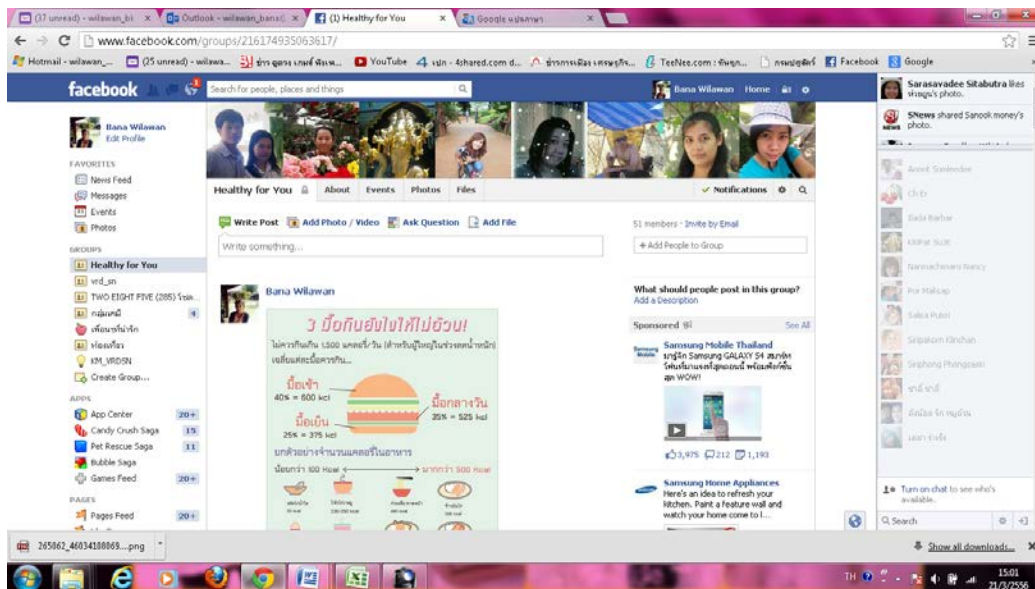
(37 unread) - wilawan_bi × Outlook - wilawan_bana × (1) Healthy for You × Google แปลภาษา ×

www.facebook.com/groups/216174935063617/

Hotmail - wilawan_... (25 unread) - wilawa... ข่าว ดูดวง เกมส์ ทีวี ... YouTube 4shared.com d... ข่าวการเมือง เศรษฐกิจ... TeeNee.com : ทีนิยูก... กระทรวงศึกษา Facebook Google

facebook Search for people, places and things Bana Wilawan Home

Sarasavadee Sitabutra likes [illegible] photo.

SNews shared Sanook money's photo.

Bana Wilawan
Edit Profile

FAVORITES
News Feed
Messages
Events
Photos

GROUPS
Healthy for You
vrd_sn
TWO EIGHT FIVE (285) โรงเ...
กลุ่มเคมี 4
เพื่อนรักน่ารัก
ท่องเที่ยว
KM_VRDSN
Create Group...

APPS
App Center 20+
Candy Crush Saga 15
Pet Rescue Saga 11
Bubble Saga
Games Feed 20+

PAGES
Pages Feed 20+

Healthy for You About Events Photos Files Notifications

Write Post Add Photo / Video Ask Question Add File

Write something...

51 members · Invite by Email

+ Add People to Group

What should people post in this group?
Add a Description

Sponsored See All

Samsung Mobile Thailand
มารู้จัก Samsung GALAXY S4 สมาร์ทโฟนที่มาพร้อมฟีเจอร์สุดเจ๋ง พร้อมฟังก์ชั่นสุด WOW!

3,975 212 1,193

Samsung Home Appliances
Here's an idea to refresh your kitchen. Paint a feature wall and watch your home come to l...

Bana Wilawan

3 มื้อกินยังไงให้ไม่อ้วน!
ไม่ควรกินเกิน 1,500 แคลอรี่/วัน (สำหรับผู้ใหญ่ในช่วงลดน้ำหนัก) เฉลี่ยแต่ละมื้อควรกิน...
มื้อเช้า
40% = 600 kcl
มื้อกลางวัน
35% = 525 kcl
มื้อเย็น
25% = 375 kcl
ยกตัวอย่างจำนวนแคลอรี่ในอาหาร
น้อยกว่า 100 Kcal มากกว่า 500 Kcal

Annit Somkerdee
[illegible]
Bada Barbie
Kitiyar Suk
Nannachawan Nancy
Por Malisap
Saksa Puksi
Siripakorn Kinchan
Siraphong Phongsasit
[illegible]
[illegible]
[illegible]

Turn on chat to see who's available.

Search

265062_46034188869....png

Show all downloads...

TH 15:01 21/3/2556